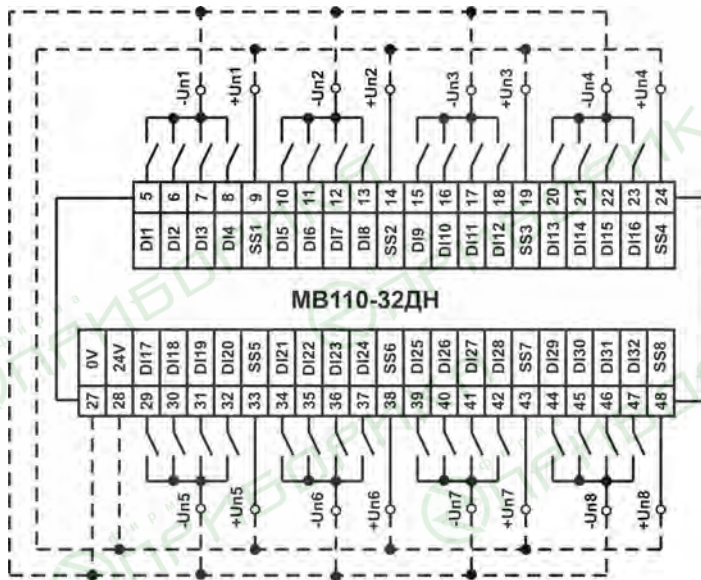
-Un1 +Un1 -Un2 +Un2 -Un3 +Un3 -Un4 +Un4

| 5 | 6 | 7 | 8 | 9 | 10 | 11 | 12 | 13 | 14 | 15 | 16 | 17 | 18 | 19 | 20 | 21 | 22 | 23 | 24 |
|---|---|---|---|---|---|---|---|---|---|---|---|---|---|---|---|---|---|---|---|
| DI1 | DI2 | DI3 | DI4 | SS1 | DI5 | DI6 | DI7 | DI8 | SS2 | DI9 | DI10 | DI11 | DI12 | SS3 | DI13 | DI14 | DI15 | DI16 | SS4 |

МВ110-32ДН

| 0V | 24V | DI17 | DI18 | DI19 | DI20 | SS5 | DI21 | DI22 | DI23 | DI24 | SS6 | DI25 | DI26 | DI27 | DI28 | SS7 | DI29 | DI30 | DI31 | DI32 | SS8 |
|---|---|---|---|---|---|---|---|---|---|---|---|---|---|---|---|---|---|---|---|---|---|
| 27 | 28 | 29 | 30 | 31 | 32 | 33 | 34 | 35 | 36 | 37 | 38 | 39 | 40 | 41 | 42 | 43 | 44 | 45 | 46 | 47 | 48 |

-Un5 +Un5 -Un6 +Un6 -Un7 +Un7 -Un8 +Un8